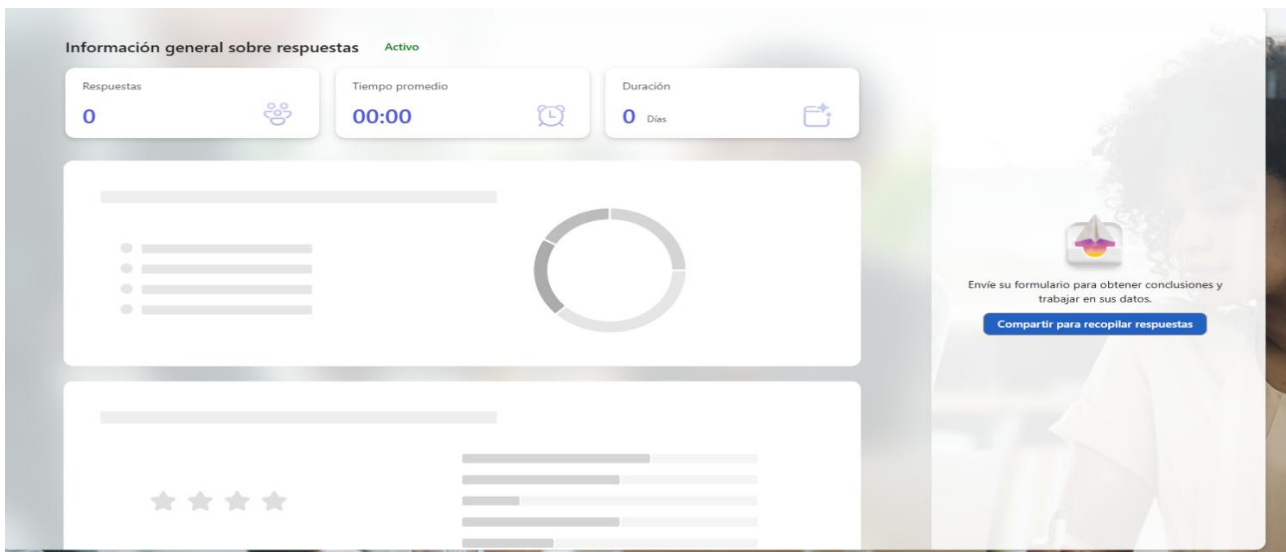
Información general sobre respuestas Activo

Respuestas
0

Tiempo promedio
00:00

Duración
0 Días

Envíe su formulario para obtener conclusiones y trabajar en sus datos.

Compartir para recopilar respuestas